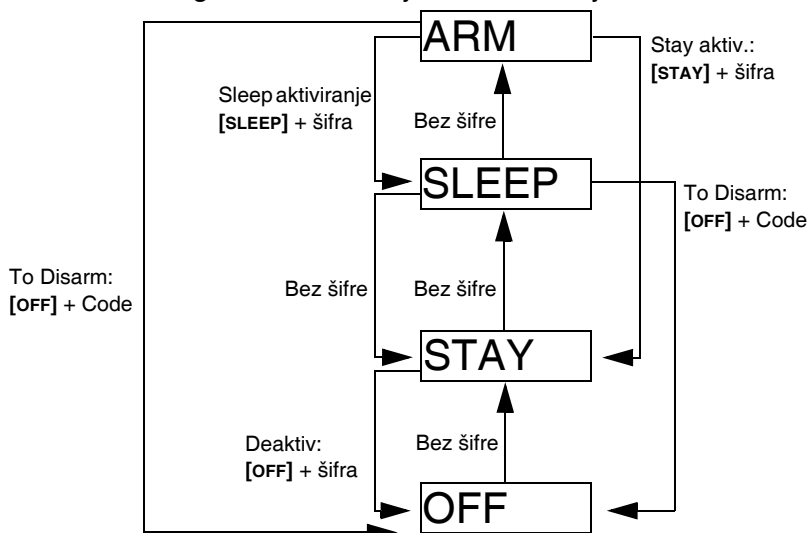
ARM

Stay aktiv.:
**[STAY]** + šifra

Sleep aktiviranje
**[SLEEP]** + šifra

Bez šifre

SLEEP

To Disarm:
**[OFF]** + Code

To Disarm:
**[OFF]** + Code

Bez šifre

Bez šifre

STAY

Deaktiv:
**[OFF]** + šifra

Bez šifre

OFF